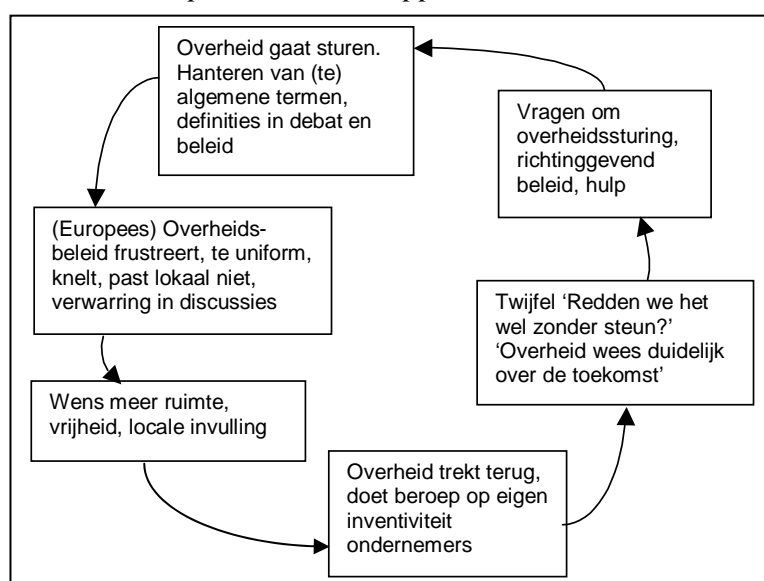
Overheid gaat sturen. Hanteren van (te) algemene termen, definities in debat en beleid

Vragen om overheidssturing, richtinggevend beleid, hulp

(Europees) Overheidsbeleid frustreert, te uniform, knelt, past lokaal niet, verwarring in discussies

Twijfel 'Redden we het wel zonder steun?' 'Overheid wees duidelijk over de toekomst'

Wens meer ruimte, vrijheid, locale invulling

Overheid trekt terug, doet beroep op eigen inventiviteit ondernemers